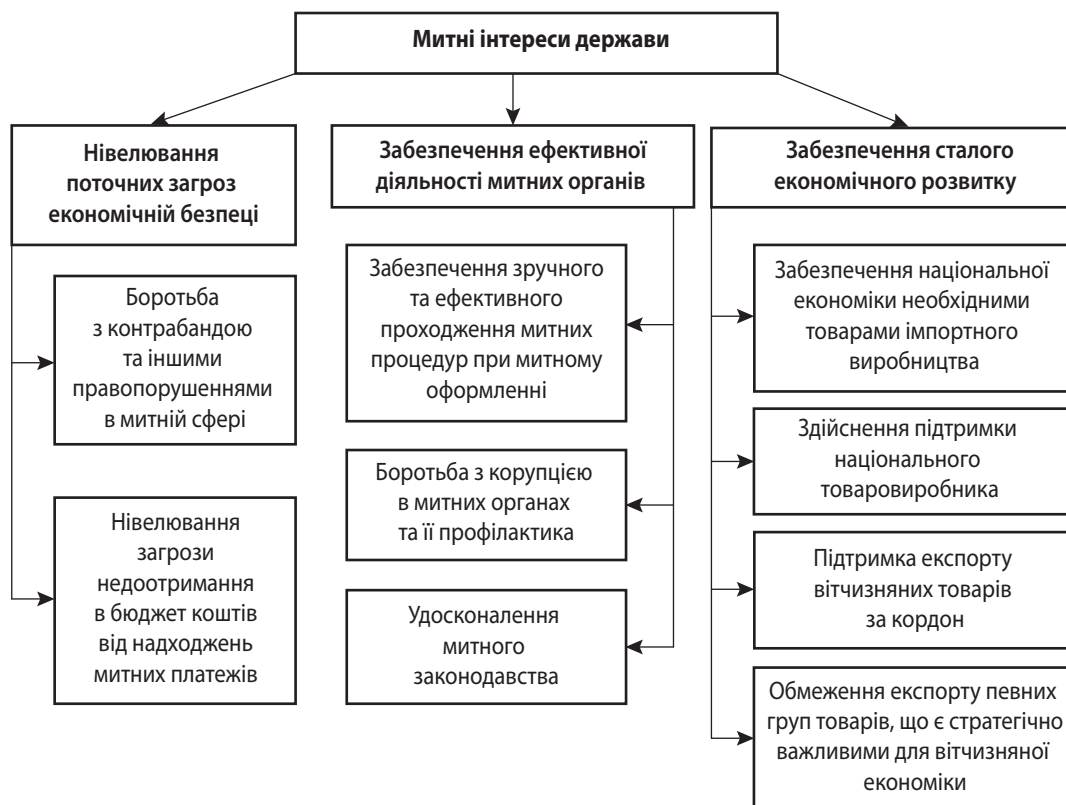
Митні інтереси держави

Нівелювання поточних загроз економічній безпеці

Боротьба з контрабандою та іншими правопорушеннями в митній сфері

Нівелювання загрози недоотримання в бюджет коштів від надходжень митних платежів

Забезпечення ефективної діяльності митних органів

Забезпечення зручного та ефективного проходження митних процедур при митному оформленні

Боротьба з корупцією в митних органах та її профілактика

Удосконалення митного законодавства

Забезпечення сталого економічного розвитку

Забезпечення національної економіки необхідними товарами імпортного виробництва

Здійснення підтримки національного товаровиробника

Підтримка експорту вітчизняних товарів за кордон

Обмеження експорту певних груп товарів, що є стратегічно важливими для вітчизняної економіки